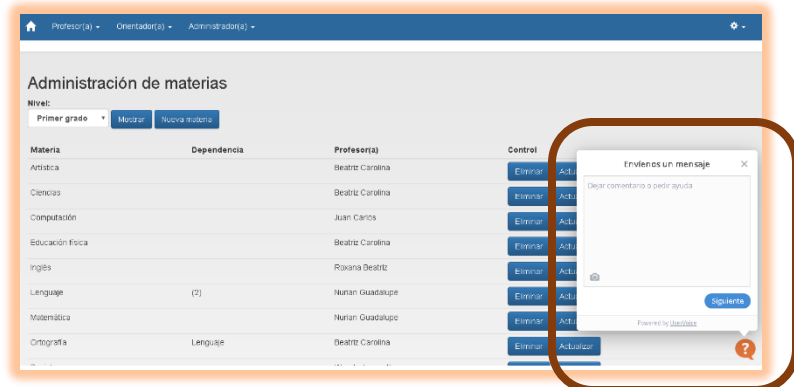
Profesor(a) ▾ Orientador(a) ▾ Administrador(a) ▾

Administración de materias

Nivel:

Primer grado ▾ Mostrar Nueva materia

| Materia | Dependencia | Profesor(a) | Control |
|---|---|---|---|
| Artística | | Beatriz Carolina | Eliminar Actua |
| Ciencias | | Beatriz Carolina | Eliminar Actua |
| Computación | | Juan Carlos | Eliminar Actua |
| Educación física | | Beatriz Carolina | Eliminar Actua |
| Inglés | | Roxana Beatriz | Eliminar Actua |
| Lenguaje | (2) | Nurian Guadalupe | Eliminar Actua |
| Matemática | | Nurian Guadalupe | Eliminar Actua |
| Ortografía | Lenguaje | Beatriz Carolina | Eliminar Actualizar |

Envíenos un mensaje ×

Dejar comentario o pedir ayuda

Siguiente

Powered by UserVoice

?